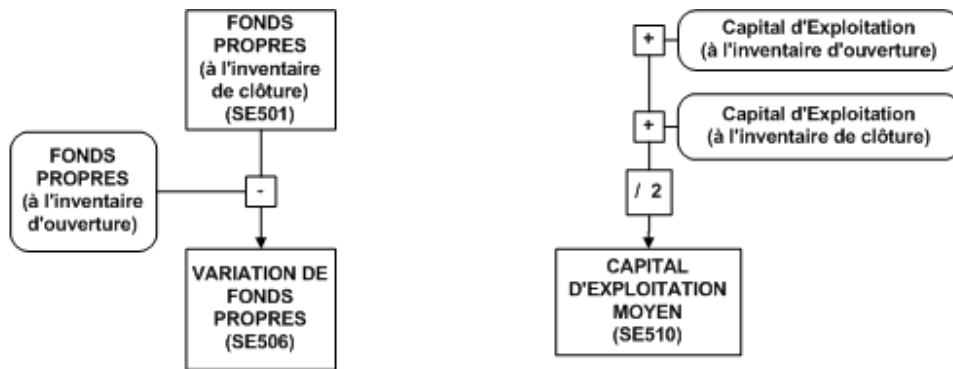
FONDS PROPRES (à l'inventaire de clôture) (SE501)

FONDS PROPRES (à l'inventaire d'ouverture)

-

VARIATION DE FONDS PROPRES (SE506)

+

Capital d'Exploitation (à l'inventaire d'ouverture)

+

Capital d'Exploitation (à l'inventaire de clôture)

/ 2

CAPITAL D'EXPLOITATION MOYEN (SE510)